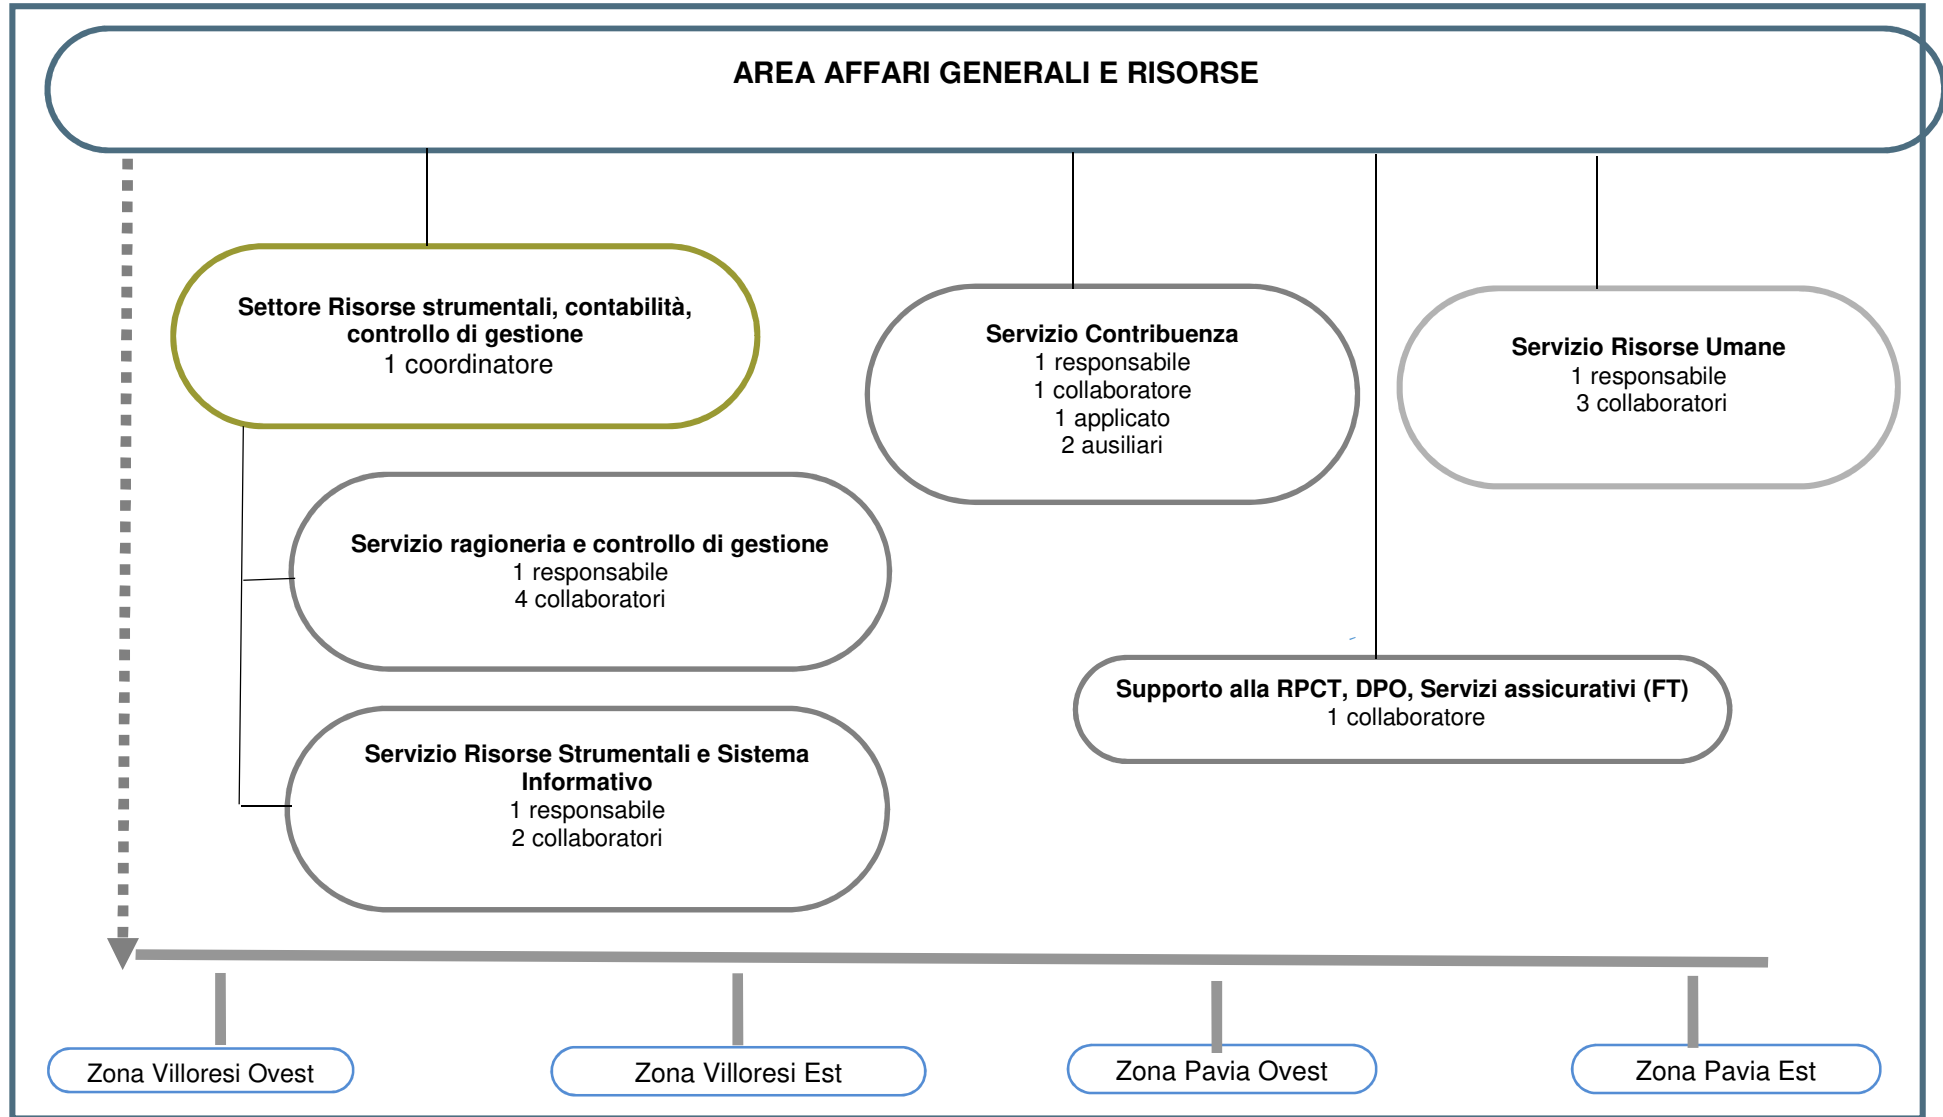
AREA AFFARI GENERALI E RISORSE

Settore Risorse strumentali, contabilità, controllo di gestione
1 coordinatore

Servizio Contribuenza
1 responsabile
1 collaboratore
1 applicato
2 ausiliari

Servizio Risorse Umane
1 responsabile
3 collaboratori

Servizio ragioneria e controllo di gestione
1 responsabile
4 collaboratori

Supporto alla RPCT, DPO, Servizi assicurativi (FT)
1 collaboratore

Servizio Risorse Strumentali e Sistema Informativo
1 responsabile
2 collaboratori

Zona Villoresi Ovest

Zona Villoresi Est

Zona Pavia Ovest

Zona Pavia Est